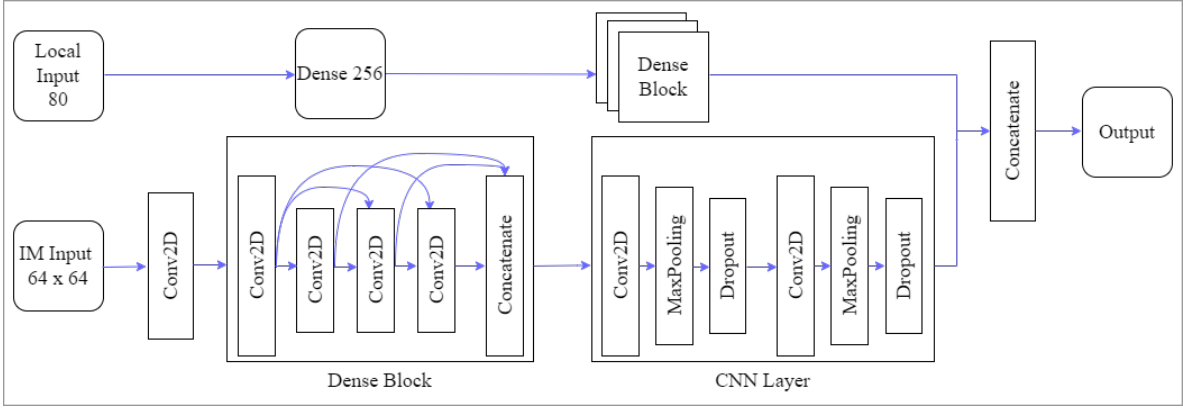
Local Input 80

Dense 256

Dense Block

Concatenate

Output

IM Input 64 x 64

Conv2D

Conv2D

Conv2D

Conv2D

Conv2D

Concatenate

Dense Block

Conv2D

MaxPooling

Dropout

Conv2D

MaxPooling

Dropout

CNN Layer